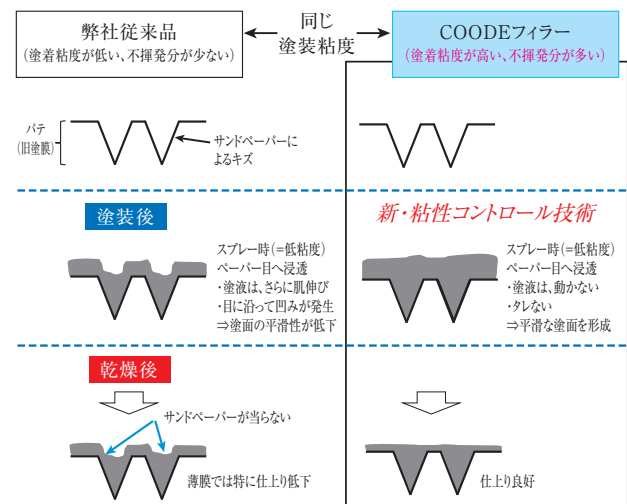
弊社従来品
（塗着粘度が低い、不揮発分が少ない）

同じ
塗装粘度

COODEフィラー
（塗着粘度が高い、不揮発分が多い）

パテ
（旧塗膜）

サンドペーパーによるキズ

塗装後

新・粘性コントロール技術

スプレー時（＝低粘度）
ペーパー目へ浸透
・塗液は、さらに肌伸び
・目に沿って凹みが発生
⇒塗面の平滑性が低下

スプレー時（＝低粘度）
ペーパー目へ浸透
・塗液は、動かない
・タレない
⇒平滑な塗面を形成

乾燥後

サンドペーパーが当らない

薄膜では特に仕上り低下

仕上り良好